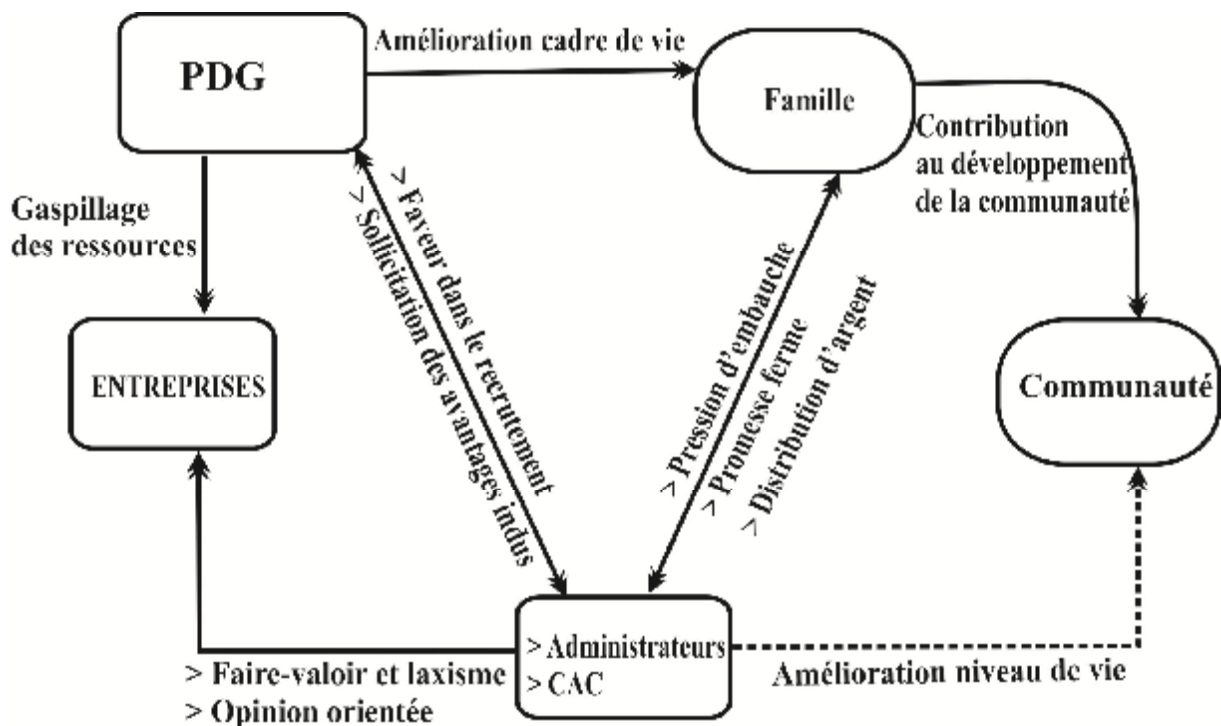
PDG

Amélioration cadre de vie

Famille

Contribution au développement de la communauté

Gaspillage des ressources

> Faveur dans le recrutement
> Sollicitation des avantages indus

> Pression d'embauche
> Promesse ferme
> Distribution d'argent

ENTREPRISES

Communauté

> Administrateurs
> CAC

> Faire-valoir et laxisme
> Opinion orientée

Amélioration niveau de vie